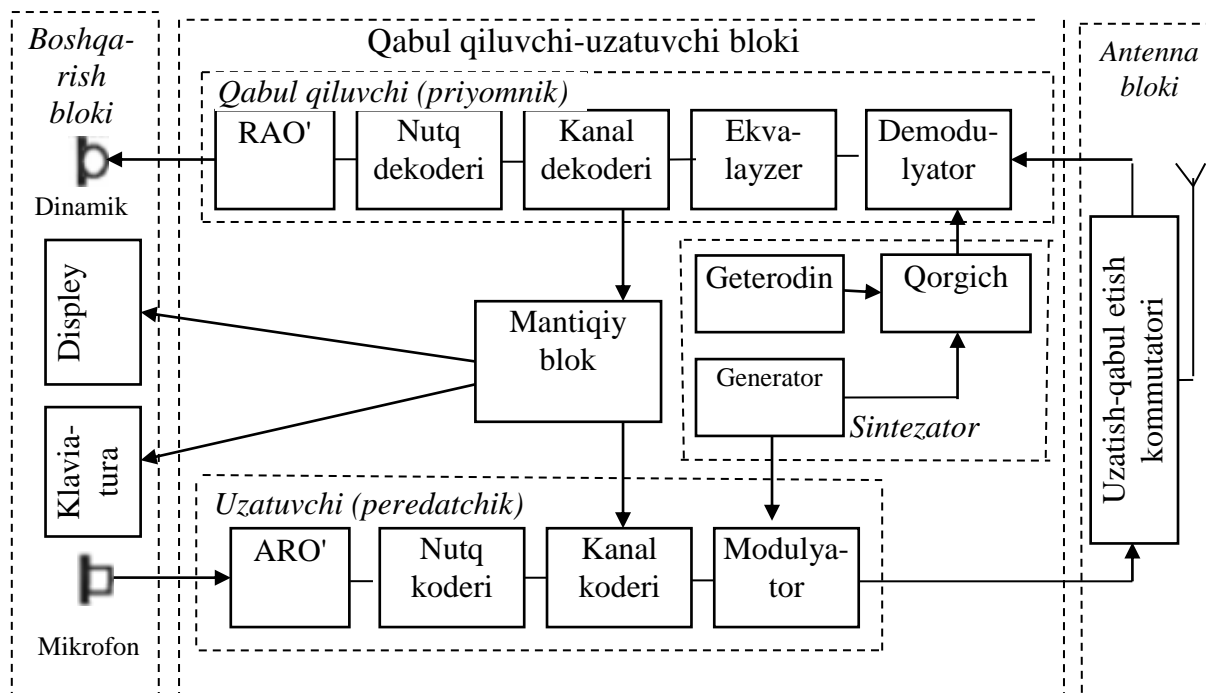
Boshqarish bloki

Dinamik

Display

Klaviatura

Mikrofon

Qabul qiluvchi-uzatuvchi bloki

Qabul qiluvchi (priyomnik)

RAO'

Nutq dekoderi

Kanal dekoderi

Ekvalayzer

Demodulyator

Geterodin

Qorgich

Mantiqiy blok

Generator

Sintezator

Uzatuvchi (peredatchik)

ARO'

Nutq koderi

Kanal koderi

Modulyator

Antenna bloki

Uzatish-qabul etish kommutatori